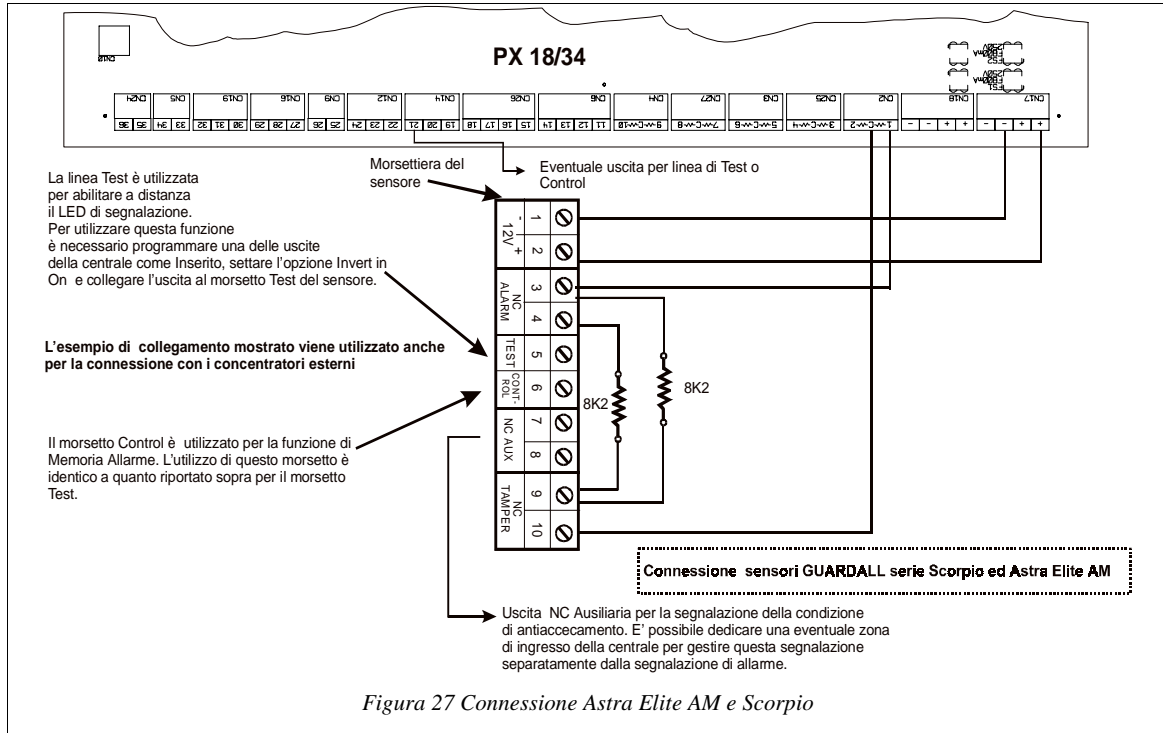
PX 18/34

Morsettiera del sensore

Eventuale uscita per linea di Test o Control

La linea Test è utilizzata per abilitare a distanza il LED di segnalazione.
Per utilizzare questa funzione è necessario programmare una delle uscite della centrale come Inserito, settare l'opzione Invert in On e collegare l'uscita al morsetto Test del sensore.

**L'esempio di collegamento mostrato viene utilizzato anche per la connessione con i concentratori esterni**

Il morsetto Control è utilizzato per la funzione di Memoria Allarme. L'utilizzo di questo morsetto è identico a quanto riportato sopra per il morsetto Test.

- 12V +
1
2
NC ALARM
3
4
TEST
5
CONT-ROL
6
NC AUX
7
8
NC TAMPER
9
10

8K2

8K2

Connessione sensori GUARDALL serie Scorpio ed Astra Elite AM

Uscita NC Ausiliaria per la segnalazione della condizione di antiaccecamento. E' possibile dedicare una eventuale zona di ingresso della centrale per gestire questa segnalazione separatamente dalla segnalazione di allarme.

*Figura 27 Connessione Astra Elite AM e Scorpio*